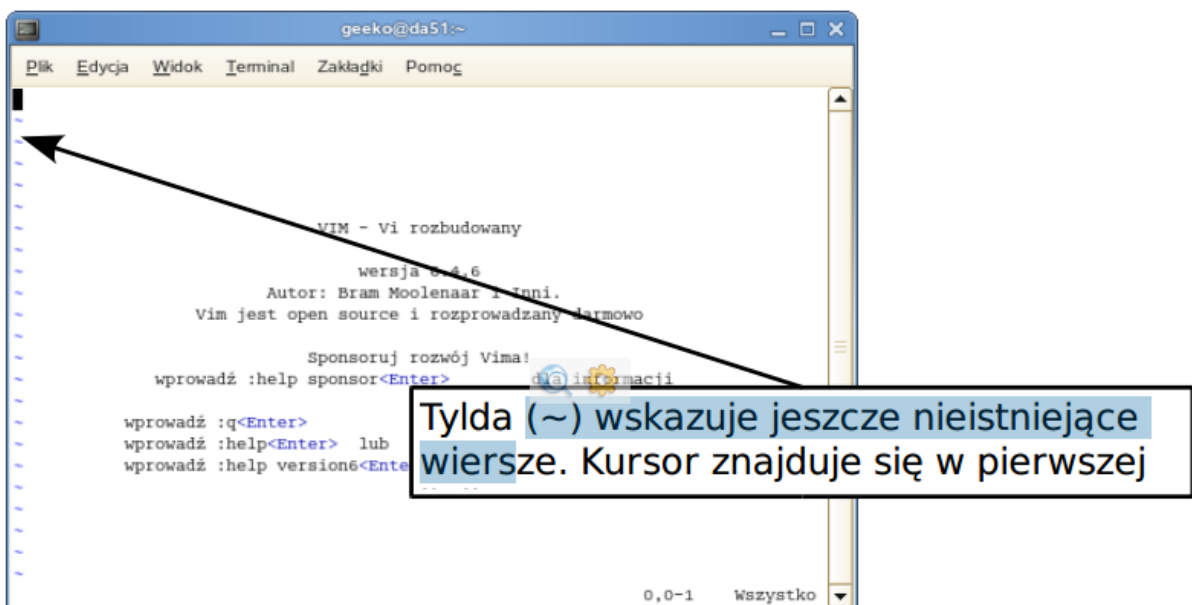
geeko@da51:~

Plik Edycja Widok Terminal Zakładki Pomoc

~
~
~
~
~
~
VIM - Vi rozbudowany
~
wersja 6.4.6
Autor: Bram Moolenaar i Inni.
Vim jest open source i rozprowadzany darmowo
~
Sponsoruj rozwój Vima!
wprowadź :help sponsor<Enter> dla informacji
~
wprowadź :q<Enter>
wprowadź :help<Enter> lub
wprowadź :help version6<Ente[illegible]
~
~
~
~
~
0,0-1 Wszystko

Tylda (~) wskazuje jeszcze nieistniejące wiersze. Kursor znajduje się w pierwszej